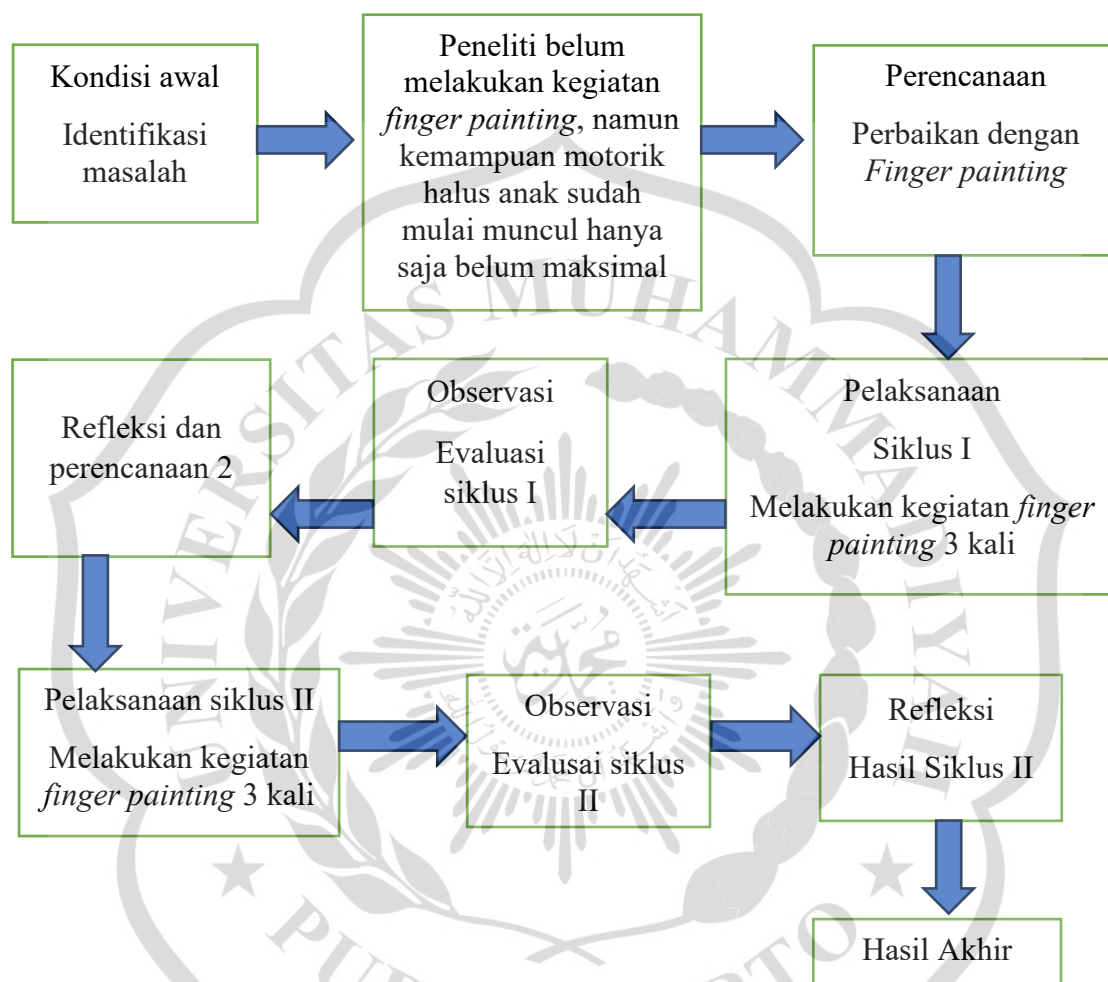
Kondisi awal

Identifikasi masalah

Peneliti belum melakukan kegiatan *finger painting*, namun kemampuan motorik halus anak sudah mulai muncul hanya saja belum maksimal

Perencanaan

Perbaikan dengan *Finger painting*

Pelaksanaan

Siklus I

Melakukan kegiatan *finger painting* 3 kali

Observasi

Evaluasi siklus I

Refleksi dan perencanaan 2

Pelaksanaan siklus II

Melakukan kegiatan *finger painting* 3 kali

Observasi

Evalusai siklus II

Refleksi

Hasil Siklus II

Hasil Akhir